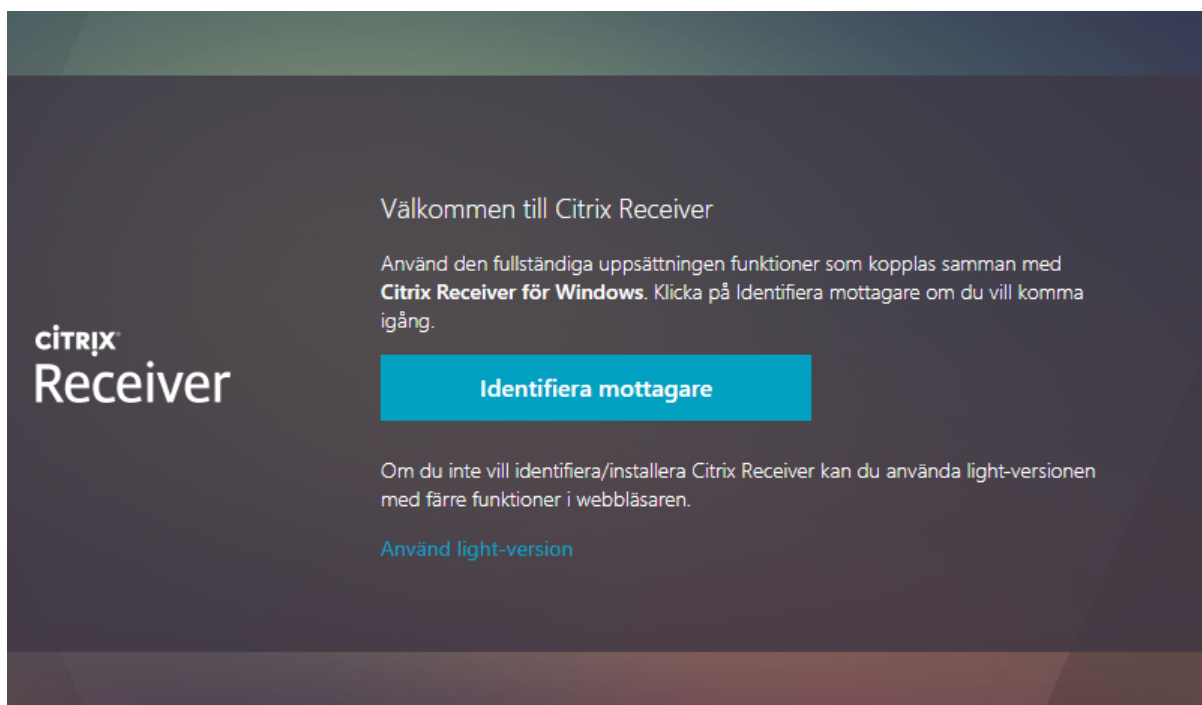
CITRIX
Receiver

Välkommen till Citrix Receiver

Använd den fullständiga uppsättningen funktioner som kopplas samman med **Citrix Receiver för Windows**. Klicka på Identifiera mottagare om du vill komma igång.

Identifiera mottagare

Om du inte vill identifiera/installera Citrix Receiver kan du använda light-versionen med färre funktioner i webbläsaren.

Använd light-version